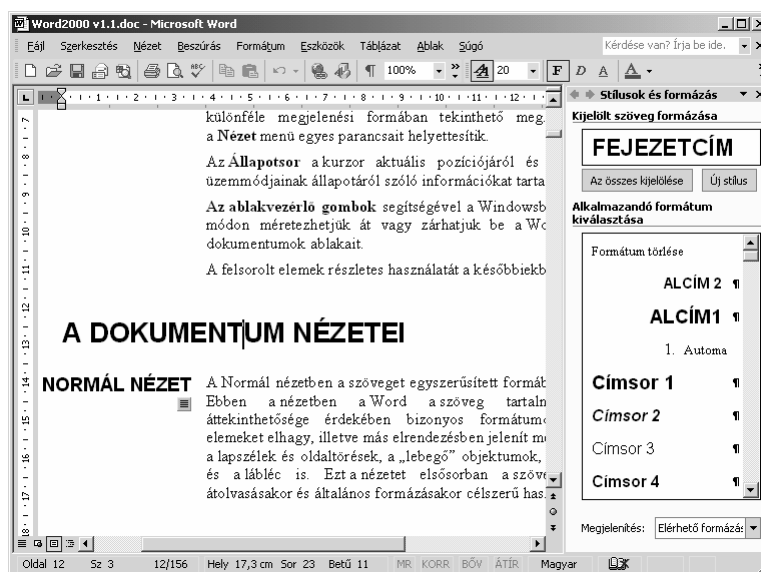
Word2000 v1.1.doc - Microsoft Word

Fájl Szerkesztés Nézet Beszúrás Formátum Eszközök Táblázat Ablak Súgó

Kérdése van? Írja be ide.

100% 20 F D A A

Stílusok és formázás

Kijelölt szöveg formázása

FEJEZETCÍM

Az összes kijelölése Új stílus

Alkalmazandó formátum kiválasztása

Formátum törlése

ALCÍM 2 ¶

ALCÍM1 ¶

1. Automa

Címsor 1 ¶

Címsor 2 ¶

Címsor 3 ¶

Címsor 4 ¶

Megjelenítés: Elérhető formázá

különféle megjelenési formában tekinthető meg a **Nézet** menü egyes parancsait helyettesítik.

Az **Állapotsor** a kurzor aktuális pozíciójáról és üzemmódjainak állapotáról szóló információkat tarta

**Az ablakvezérlő gombok** segítségével a Windowsb módon méretezhetjük át vagy zárhatjuk be a Wo dokumentumok ablakait.

A felsorolt elemek részletes használatát a későbbikb

A DOKUMENTUM NÉZETEI

NORMÁL NÉZET

A Normál nézetben a szöveget egyszerűsített formáb Ebben a nézetben a Word a szöveg tartaln áttekinthetősége érdekében bizonyos formátumo elemeket elhagy, illetve más elrendezésben jelenít m a lapszélek és oldaltörések, a „lebegő" objektumok, és a lábléc is. Ezt a nézetet elsősorban a szöve átolvasásakor és általános formázásakor célszerű has

Oldal 12 Sz 3 12/156 Hely 17,3 cm Sor 23 Betű 11 MR KORR BŐV ÁTÍR Magyar